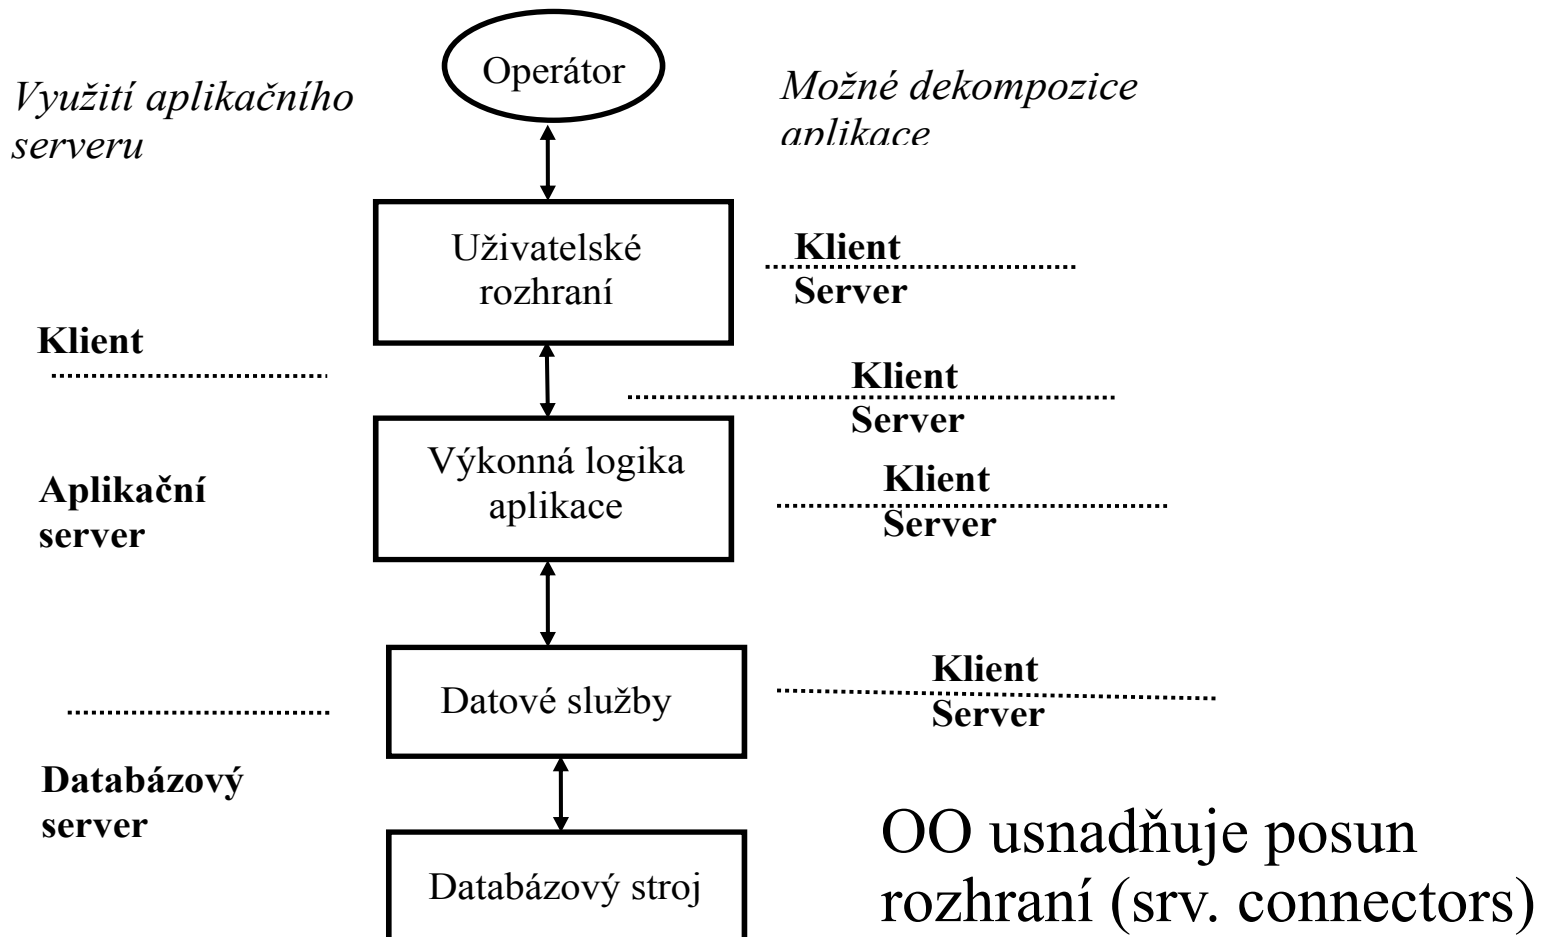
Operátor

Využití aplikačního serveru

Možné dekompozice aplikace

Uživatelské rozhraní

Klient
Server

Klient

Klient
Server

Výkonná logika aplikace

Aplikační server

Klient
Server

Datové služby

Klient
Server

Databázový server

Databázový stroj

OO usnadňuje posun rozhraní (srv. connectors)